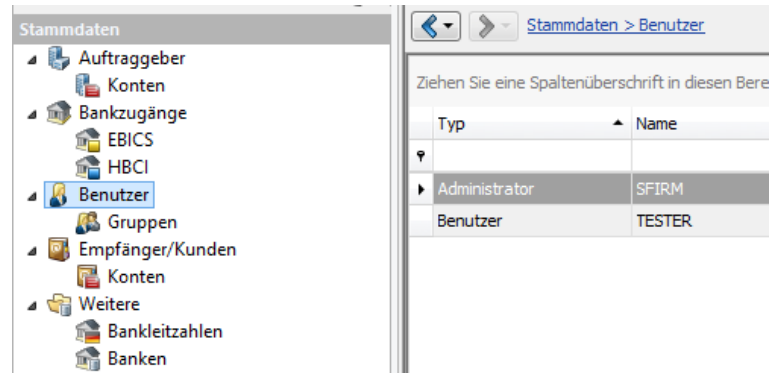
Stammdaten
Auftraggeber
Konten
Bankzugänge
EBICS
HBCI
Benutzer
Gruppen
Empfänger/Kunden
Konten
Weitere
Bankleitzahlen
Banken

Stammdaten > Benutzer

Ziehen Sie eine Spaltenüberschrift in diesen Bere

| Typ | Name |
|---|---|
| | |
| Administrator | SFIRM |
| Benutzer | TESTER |